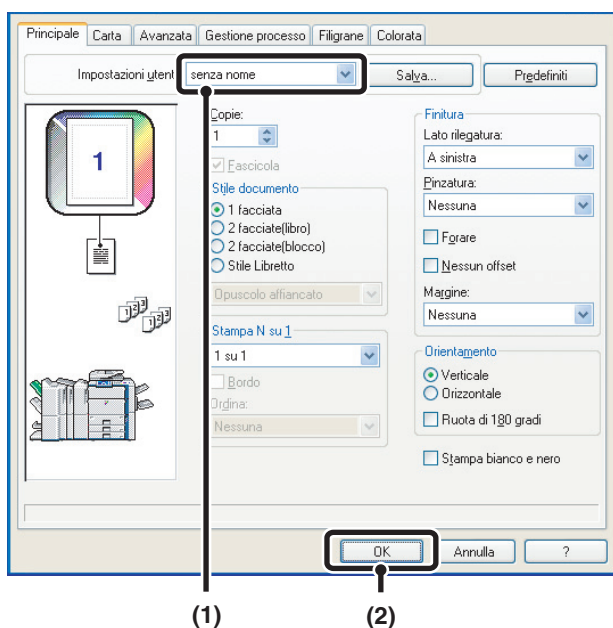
Principale | Carta | Avanzata | Gestione processo | Filigrane | Colorata

Impostazioni utent senza nome

Salva...

Predefiniti

1

Copie:
1

Fascicola

Stile documento
1 facciata
2 facciate(libro)
2 facciate(blocco)
Stile Libretto

Opuscolo affiancato

Stampa N su 1
1 su 1

Bordo

Ordina:
Nessuna

Finitura
Lato rilegatura:
A sinistra

Pinzatura:
Nessuna

Forare

Nessun offset

Margine:
Nessuna

Orientamento
Verticale
Orizzontale

Ruota di 180 gradi

Stampa bianco e nero

OK

Annulla

?

(1)

(2)